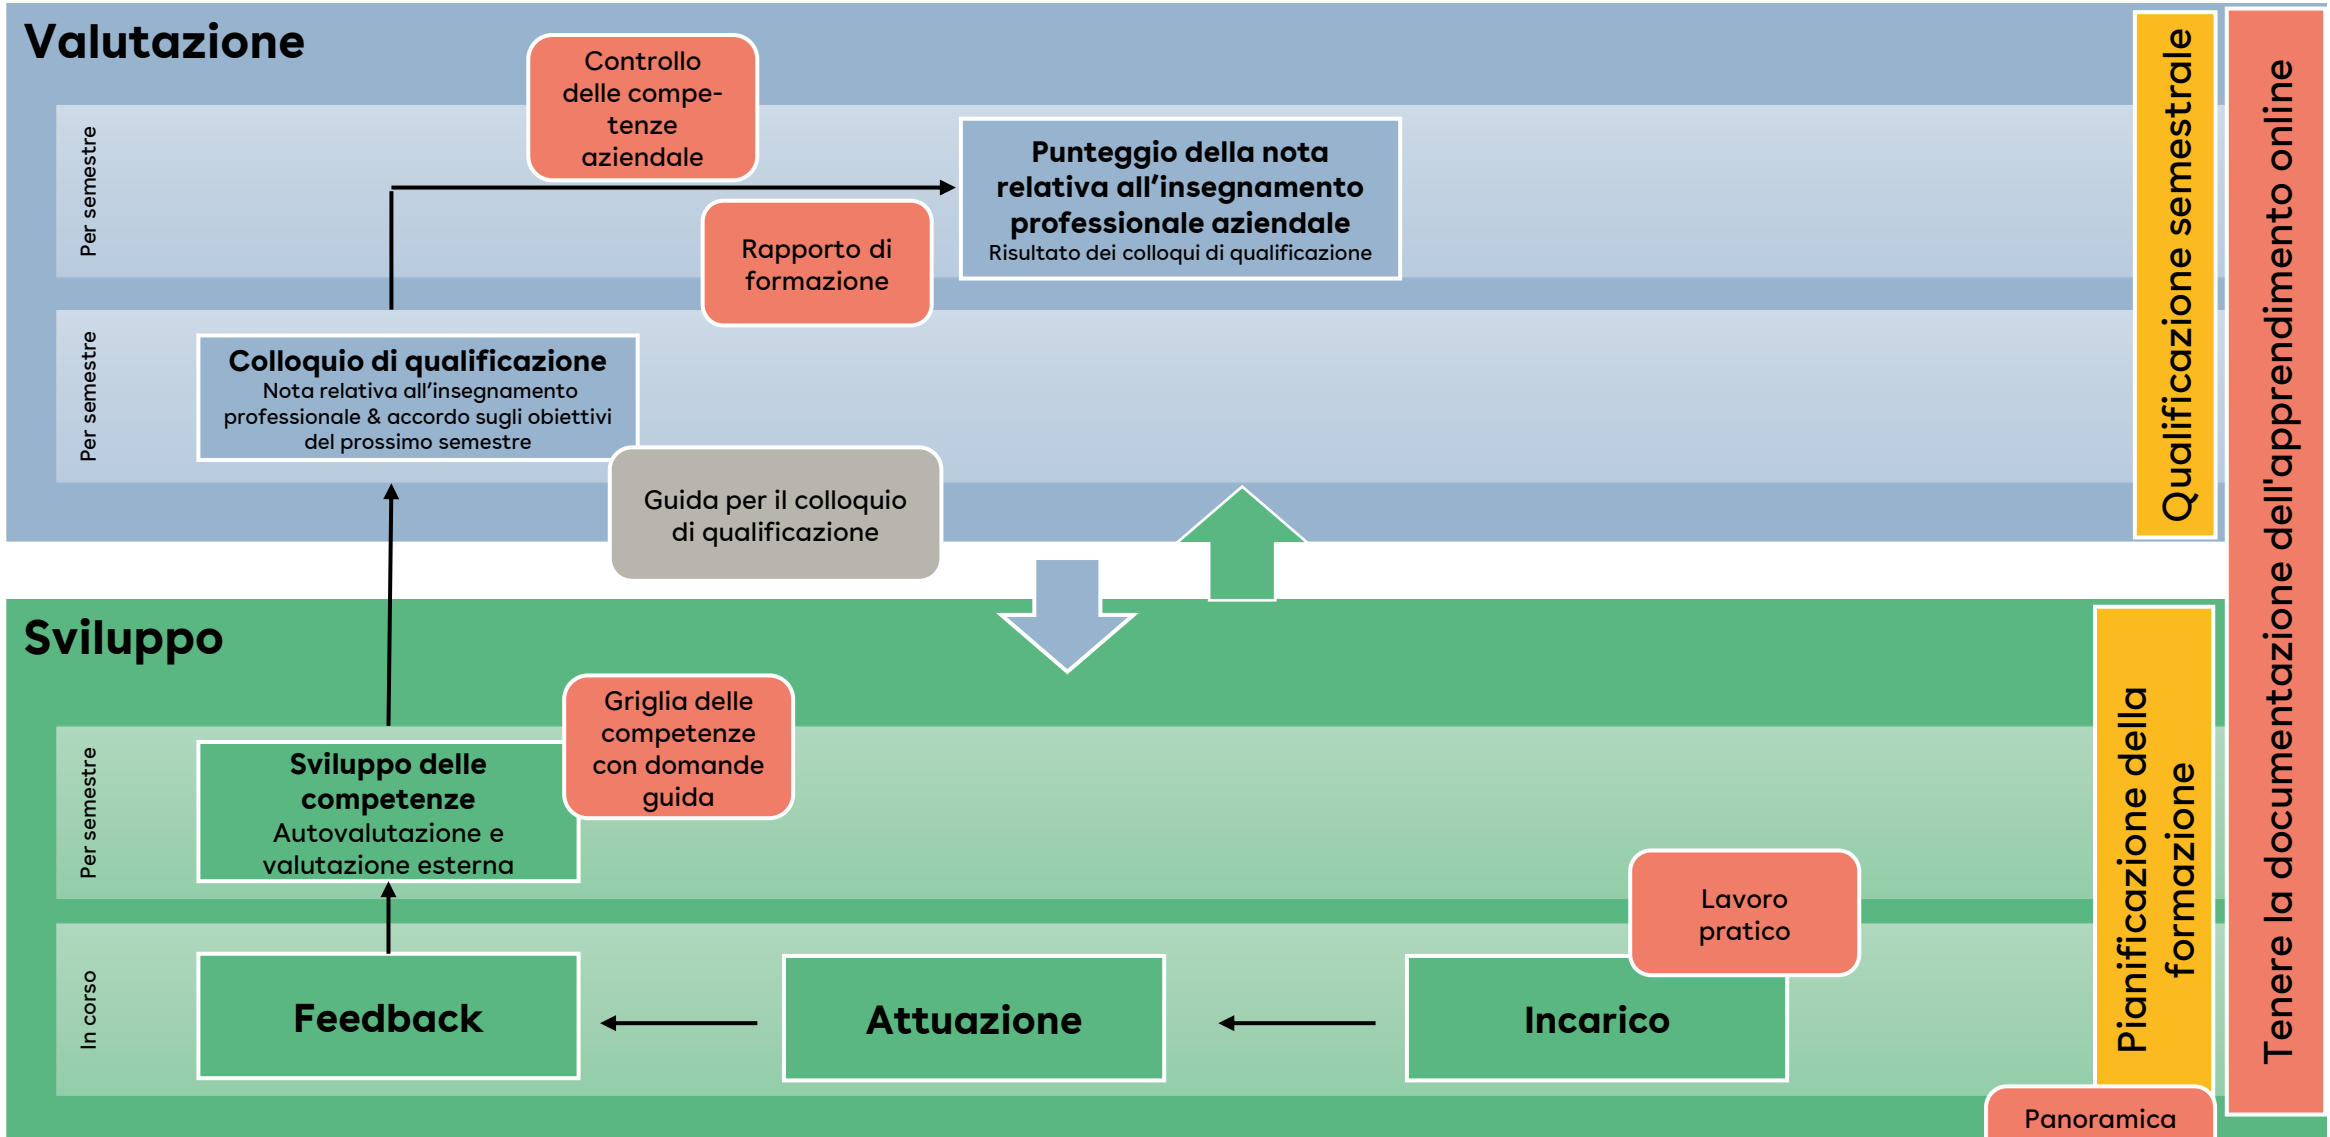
Valutazione

Per semestre

Controllo delle competenze aziendale

Punteggio della nota relativa all'insegnamento professionale aziendale
Risultato dei colloqui di qualificazione

Rapporto di formazione

Per semestre

Colloquio di qualificazione
Nota relativa all'insegnamento professionale & accordo sugli obiettivi del prossimo semestre

Guida per il colloquio di qualificazione

Qualificazione semestrale

Tenere la documentazione dell'apprendimento online

Sviluppo

Per semestre

Sviluppo delle competenze
Autovalutazione e valutazione esterna

Griglia delle competenze con domande guida

Lavoro pratico

Pianificazione della formazione

In corso

Feedback

Attuazione

Incarico

Panoramica